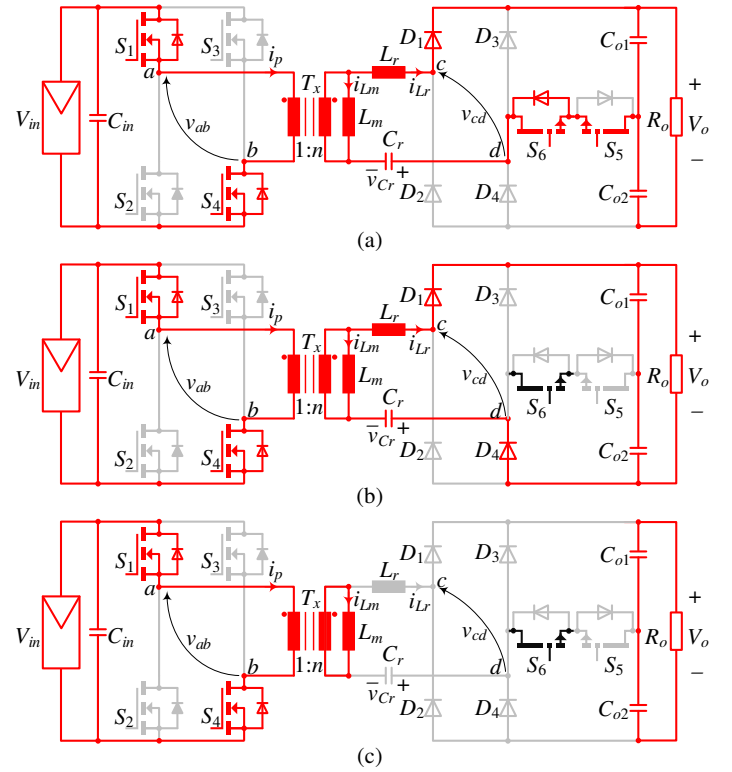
$S_1$ $S_3$ $i_p$ $a$ $V_{in}$ $C_{in}$ $v_{ab}$ $b$ $S_2$ $S_4$ $T_x$ $1:n$ $i_{Lm}$ $L_m$ $L_r$ $i_{Lr}$ $C_r$ $-$ $v_{Cr}$ $+$ $D_1$ $D_3$ $c$ $v_{cd}$ $d$ $D_2$ $D_4$ $S_6$ $S_5$ $C_{o1}$ $C_{o2}$ $R_o$ $+$ $V_o$ $-$

(a)

$S_1$ $S_3$ $i_p$ $a$ $V_{in}$ $C_{in}$ $v_{ab}$ $b$ $S_2$ $S_4$ $T_x$ $1:n$ $i_{Lm}$ $L_m$ $L_r$ $i_{Lr}$ $C_r$ $-$ $v_{Cr}$ $+$ $D_1$ $D_3$ $c$ $v_{cd}$ $d$ $D_2$ $D_4$ $S_6$ $S_5$ $C_{o1}$ $C_{o2}$ $R_o$ $+$ $V_o$ $-$

(b)

$S_1$ $S_3$ $i_p$ $a$ $V_{in}$ $C_{in}$ $v_{ab}$ $b$ $S_2$ $S_4$ $T_x$ $1:n$ $i_{Lm}$ $L_m$ $L_r$ $i_{Lr}$ $C_r$ $-$ $v_{Cr}$ $+$ $D_1$ $D_3$ $c$ $v_{cd}$ $d$ $D_2$ $D_4$ $S_6$ $S_5$ $C_{o1}$ $C_{o2}$ $R_o$ $+$ $V_o$ $-$

(c)